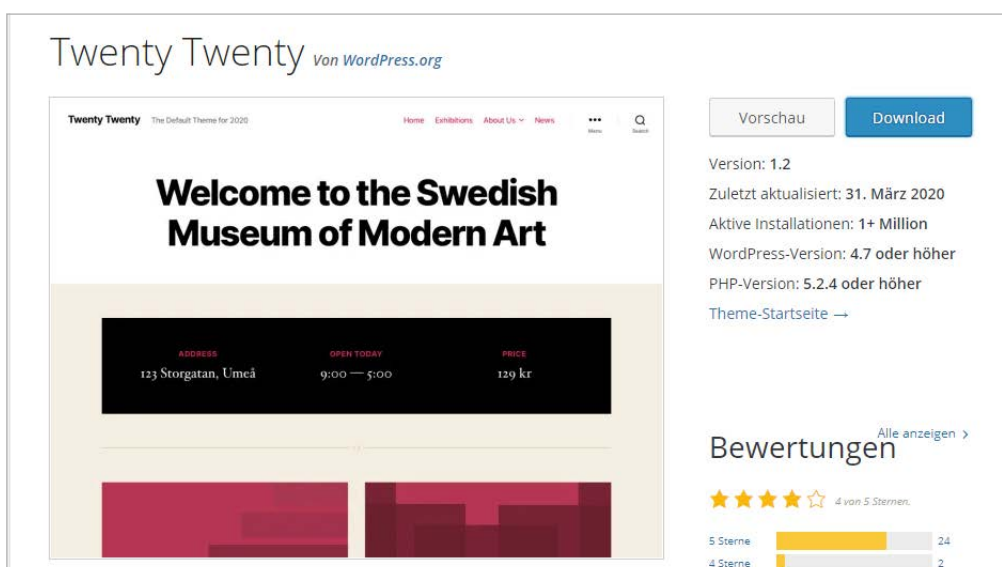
Twenty Twenty Von WordPress.org

Twenty Twenty The Default Theme for 2020

Home Exhibitions About Us News

Menu Search

Welcome to the Swedish Museum of Modern Art

ADDRESS
123 Storgatan, Umeå

OPEN TODAY
9:00 — 5:00

PRICE
129 kr

Vorschau

Download

Version: 1.2

Zuletzt aktualisiert: 31. März 2020

Aktive Installationen: 1+ Million

WordPress-Version: 4.7 oder höher

PHP-Version: 5.2.4 oder höher

Theme-Startseite →

Bewertungen

Alle anzeigen >

4 von 5 Sternen.

| 5 Sterne | 24 |
|---|---|
| 4 Sterne | 2 |